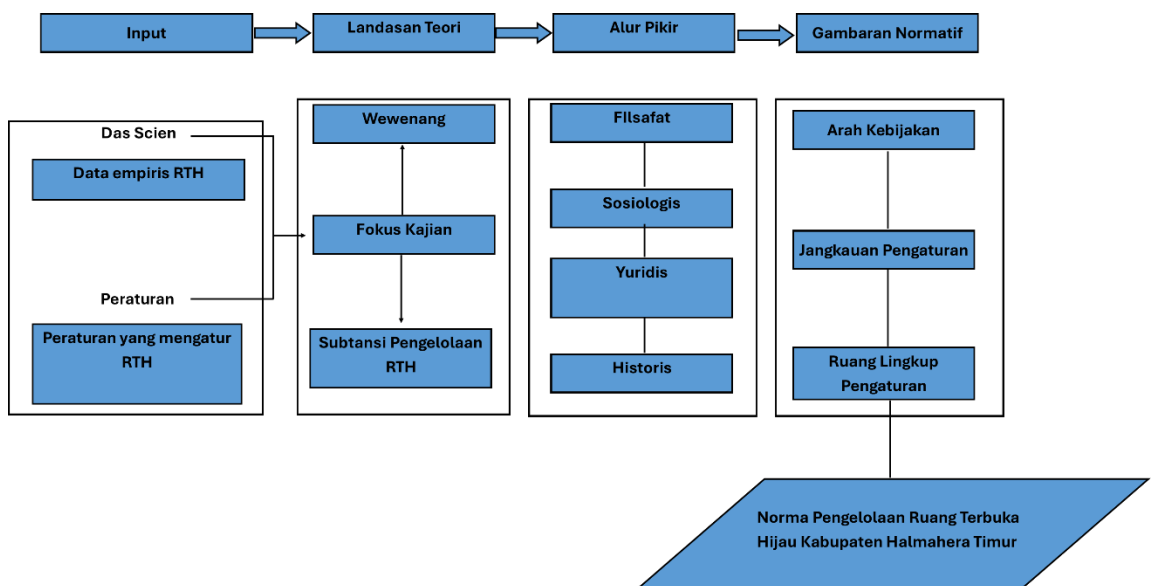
Input

Landasan Teori

Alur Pikir

Gambaran Normatif

Das Scien

Data empiris RTH

Peraturan

Peraturan yang mengatur RTH

Wewenang

Fokus Kajian

Subtansi Pengelolaan RTH

FIlsafat

Sosiologis

Yuridis

Historis

Arah Kebijakan

Jangkauan Pengaturan

Ruang Lingkup Pengaturan

Norma Pengelolaan Ruang Terbuka Hijau Kabupaten Halmahera Timur